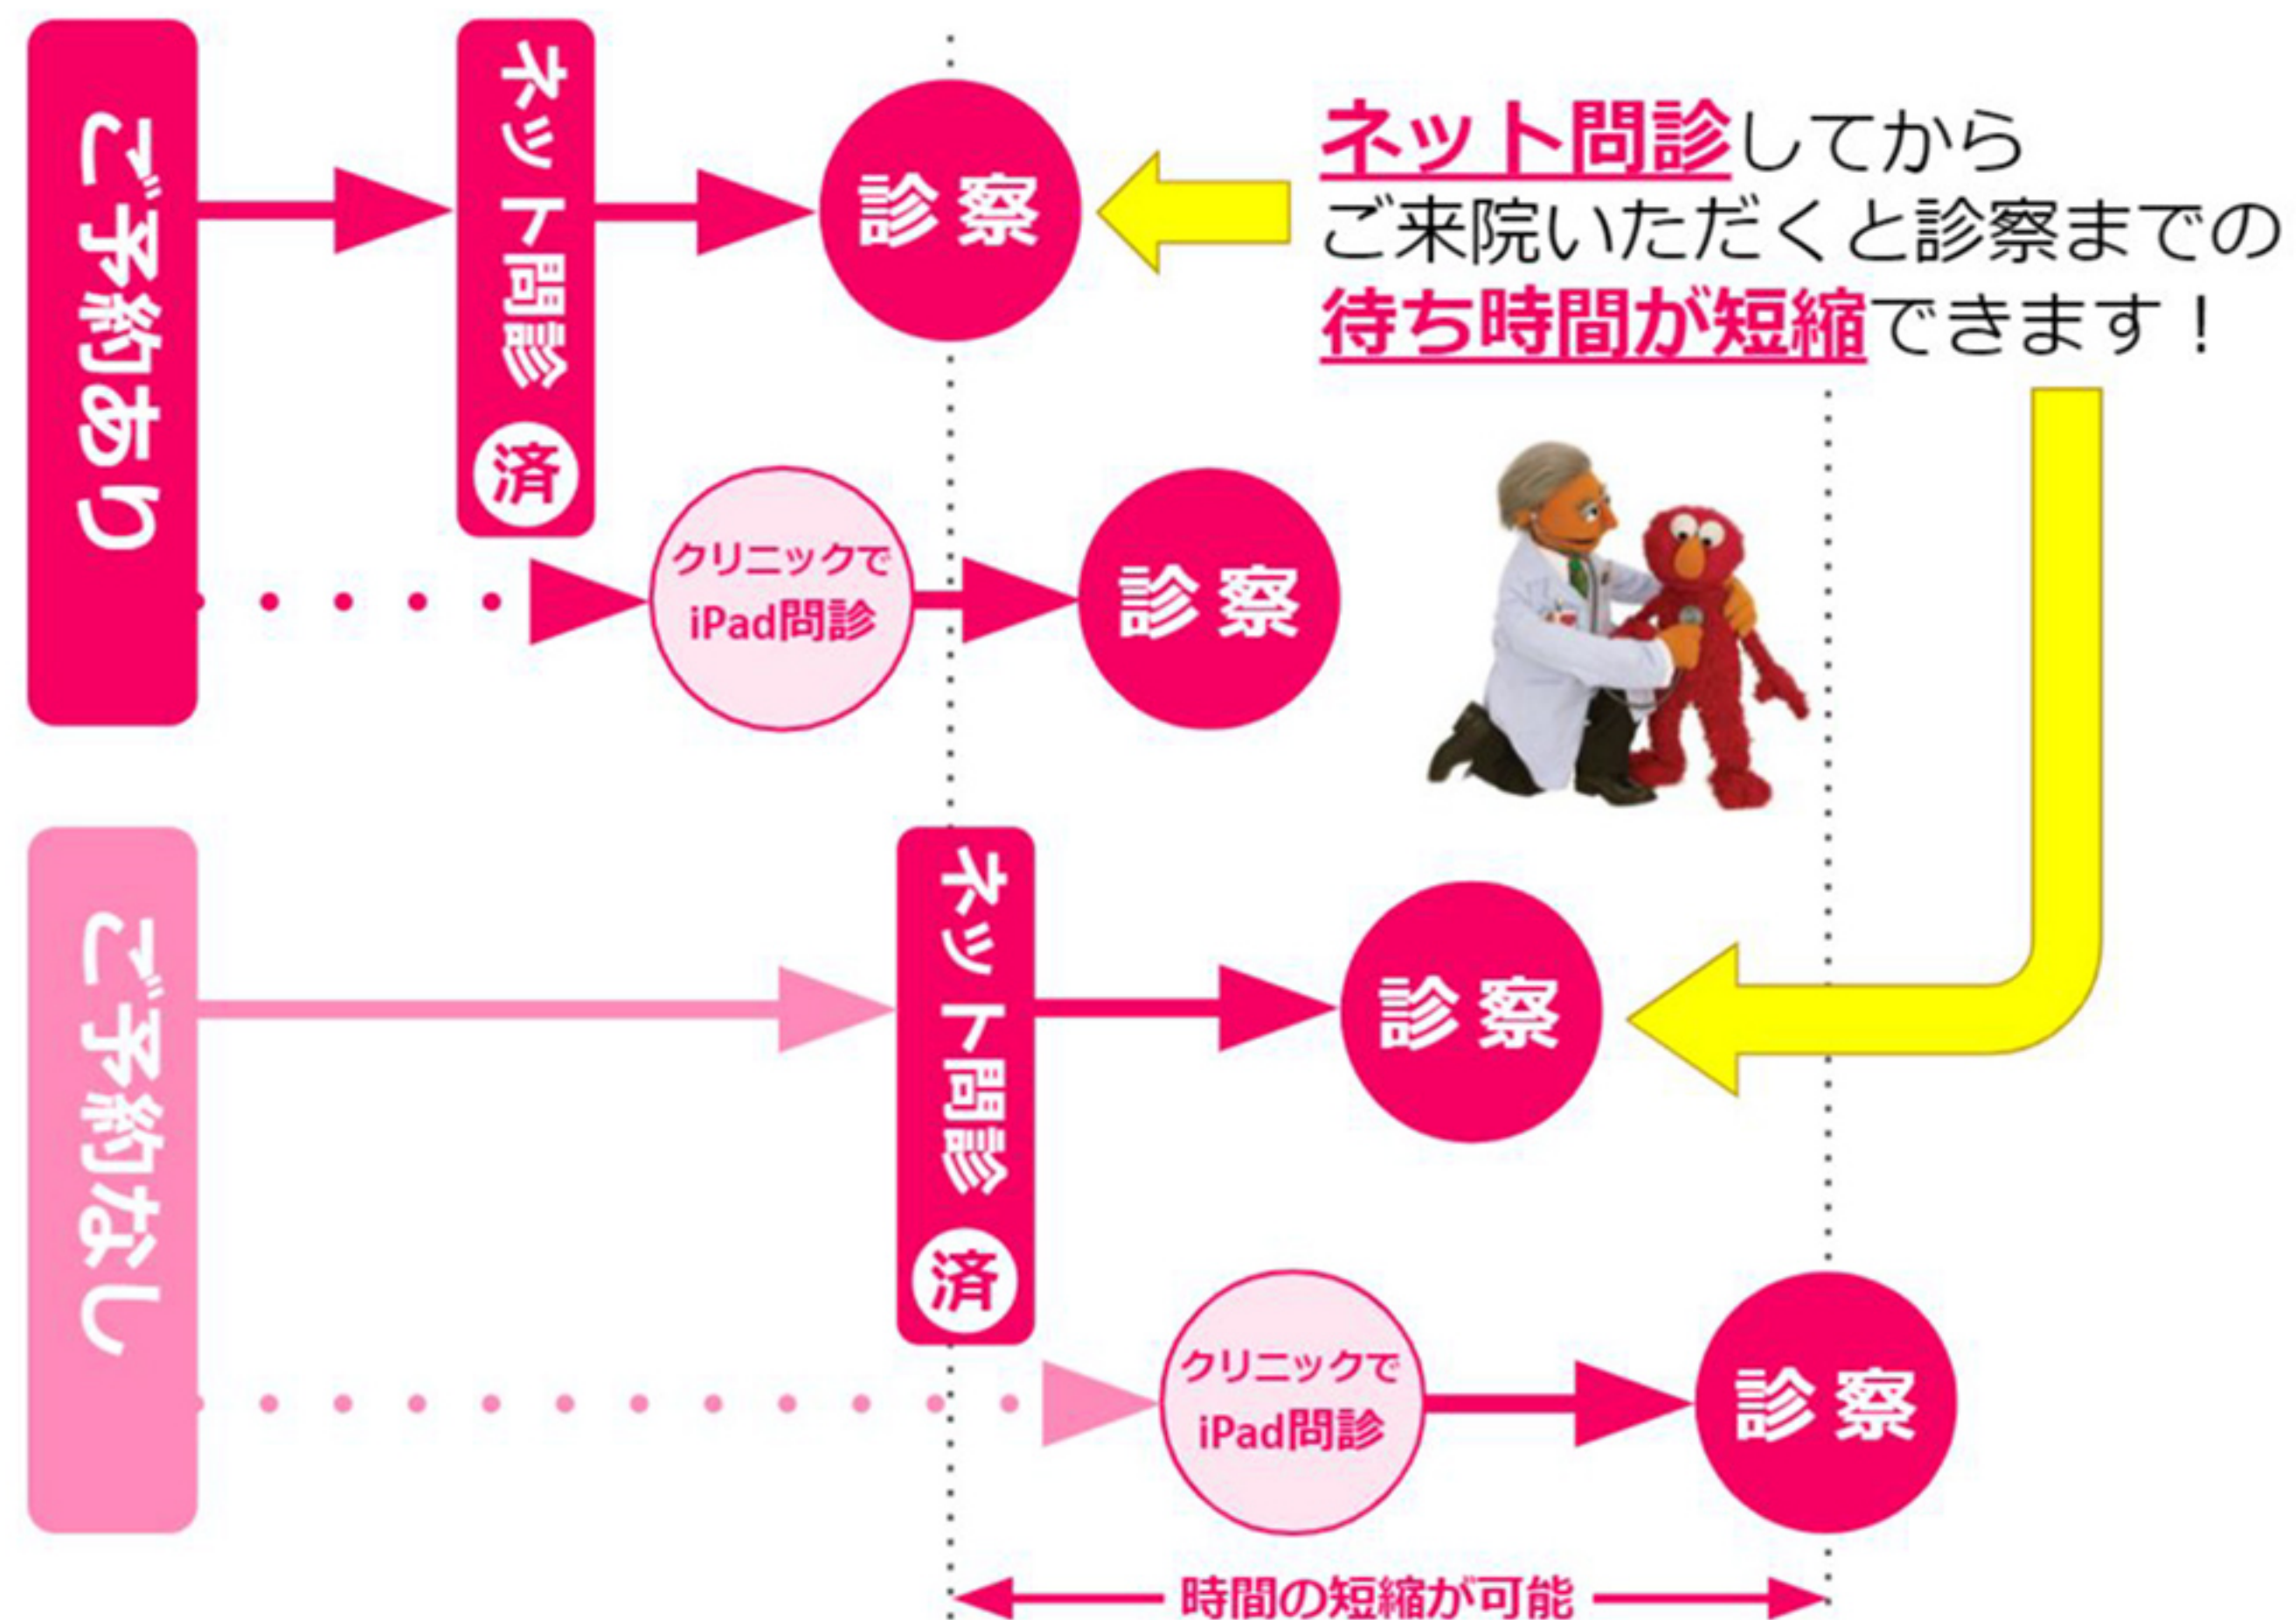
ご予約あり

ネット問診 済

診察

クリニックで iPad問診

診察

ネット問診してから ご来院いただくと診察までの 待ち時間が短縮できます！

ご予約なし

ネット問診 済

診察

クリニックで iPad問診

診察

時間の短縮が可能